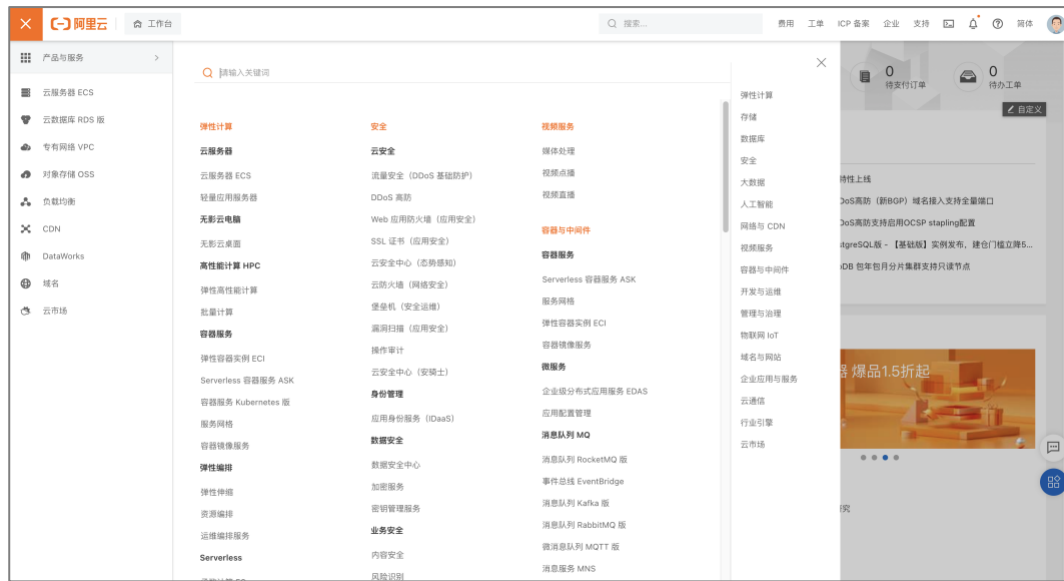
阿里云 工作台 搜索... 费用 工单 ICP 备案 企业 支持 简体

产品与服务
云服务器 ECS
云数据库 RDS 版
专有网络 VPC
对象存储 OSS
负载均衡
CDN
DataWorks
域名
云市场

请输入关键词

弹性计算
云服务器
云服务器 ECS
轻量应用服务器
无影云电脑
无影云桌面
高性能计算 HPC
弹性高性能计算
批量计算
容器服务
弹性容器实例 ECI
Serverless 容器服务 ASK
容器服务 Kubernetes 版
服务网格
容器镜像服务
弹性编排
弹性伸缩
资源编排
运维编排服务
Serverless

安全
云安全
流量安全（DDoS 基础防护）
DDoS 高防
Web 应用防火墙（应用安全）
SSL 证书（应用安全）
云安全中心（态势感知）
云防火墙（网络安全）
堡垒机（安全运维）
漏洞扫描（应用安全）
操作审计
云安全中心（安骑士）
身份管理
应用身份服务（IDaaS）
数据安全
数据安全中心
加密服务
密钥管理服务
业务安全
内容安全
风险识别

视频服务
媒体处理
视频点播
视频直播
容器与中间件
容器服务
Serverless 容器服务 ASK
服务网格
弹性容器实例 ECI
容器镜像服务
微服务
企业级分布式应用服务 EDAS
应用配置管理
消息队列 MQ
消息队列 RocketMQ 版
事件总线 EventBridge
消息队列 Kafka 版
消息队列 RabbitMQ 版
微消息队列 MQTT 版
消息服务 MNS

弹性计算
存储
数据库
安全
大数据
人工智能
网络与 CDN
视频服务
容器与中间件
开发与运维
管理与治理
物联网 IoT
域名与网站
企业应用与服务
云通信
行业引擎
云市场

0 待支付订单
0 待办工单
自定义
特性上线
DoS高防（新BGP）域名接入支持全量端口
DoS高防支持启用OCSP stapling配置
tgreSQL版 - 【基础版】实例发布，建仓门槛立降5...
DB 包年包月分片集群支持只读节点
器 爆品1.5折起
究